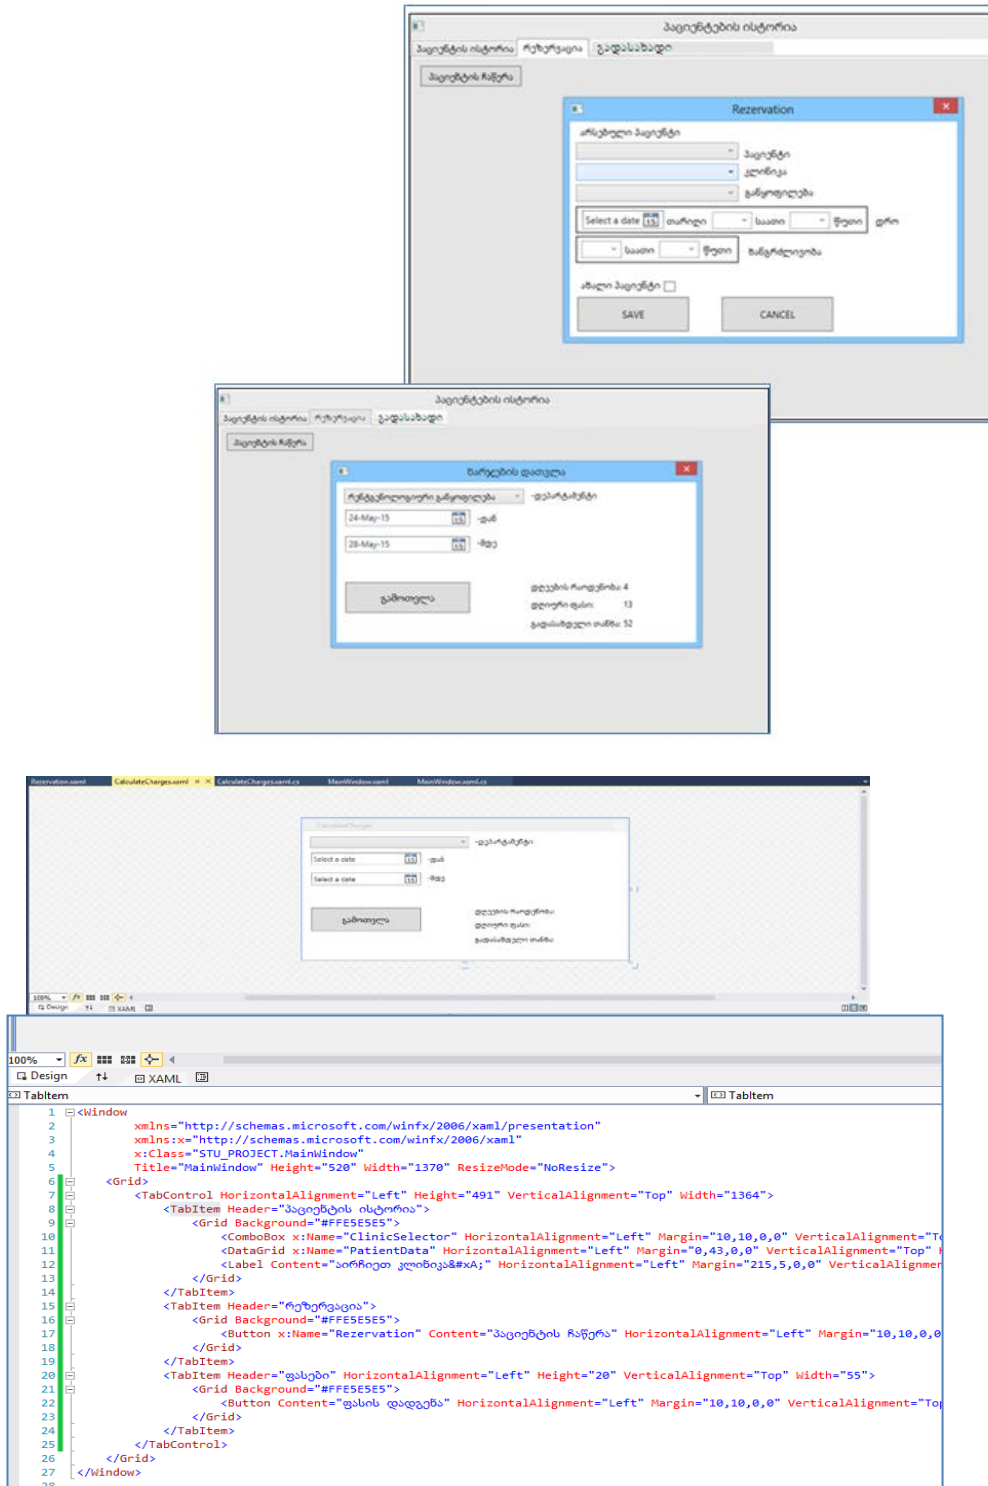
პაციენტების ისტორია

პაციენტების ისტორია | რეზერვაცია | გადასახადი

პაციენტის ჩაწერა

Rezervation

არსებული პაციენტი

პაციენტი
კლინიკა
განყოფილება

Select a date | თარიღი | საათი | წუთი | დრო

საათი | წუთი | ხანგრძლივობა

ახალი პაციენტი

SAVE | CANCEL

პაციენტების ისტორია

პაციენტის ისტორია | რეზერვაცია | გადასახადი

პაციენტის ჩაწერა

ხარჯების დათვლა

რეზიდენტილოგიური განყოფილება | -დეპარტამენტი

24-May-15 | -დან

28-May-15 | -მდე

გამოთვლა

დღეების რაოდენობა: 4
დღიური ფასი: 13
გადასახდელი თანხა: 52

Rezervation.xaml | CalculateCharges.xaml | CalculateCharges.xaml.cs | MainWindow.xaml | MainWindow.xaml.cs

CalculateCharges

-დეპარტამენტი

Select a date | -დან

Select a date | -მდე

გამოთვლა

დღეების რაოდენობა
დღიური ფასი
გადასახდელი თანხა

100% | Design | XAML

100% | Design | XAML

TabItem | TabItem

1 <Window
2 xmlns="http://schemas.microsoft.com/winfx/2006/xaml/presentation"
3 xmlns:x="http://schemas.microsoft.com/winfx/2006/xaml"
4 x:Class="STU_PROJECT.MainWindow"
5 Title="MainWindow" Height="520" Width="1370" ResizeMode="NoResize">
6 <Grid>
7 <TabControl HorizontalAlignment="Left" Height="491" VerticalAlignment="Top" Width="1364">
8 <TabItem Header="პაციენტის ისტორია">
9 <Grid Background="#FFE5E5E5">
10 <ComboBox x:Name="ClinicSelector" HorizontalAlignment="Left" Margin="10,10,0,0" VerticalAlignment="T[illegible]
11 <DataGrid x:Name="PatientData" HorizontalAlignment="Left" Margin="0,43,0,0" VerticalAlignment="Top" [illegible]
12 <Label Content="აირჩიეთ კლინიკა&#xA;" HorizontalAlignment="Left" Margin="215,5,0,0" VerticalAlignmen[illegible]
13 </Grid>
14 </TabItem>
15 <TabItem Header="რეზერვაცია">
16 <Grid Background="#FFE5E5E5">
17 <Button x:Name="Rezervation" Content="პაციენტის ჩაწერა" HorizontalAlignment="Left" Margin="10,10,0,0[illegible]
18 </Grid>
19 </TabItem>
20 <TabItem Header="ფასები" HorizontalAlignment="Left" Height="20" VerticalAlignment="Top" Width="55">
21 <Grid Background="#FFE5E5E5">
22 <Button Content="ფასის დადგენა" HorizontalAlignment="Left" Margin="10,10,0,0" VerticalAlignment="To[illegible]
23 </Grid>
24 </TabItem>
25 </TabControl>
26 </Grid>
27 </Window>